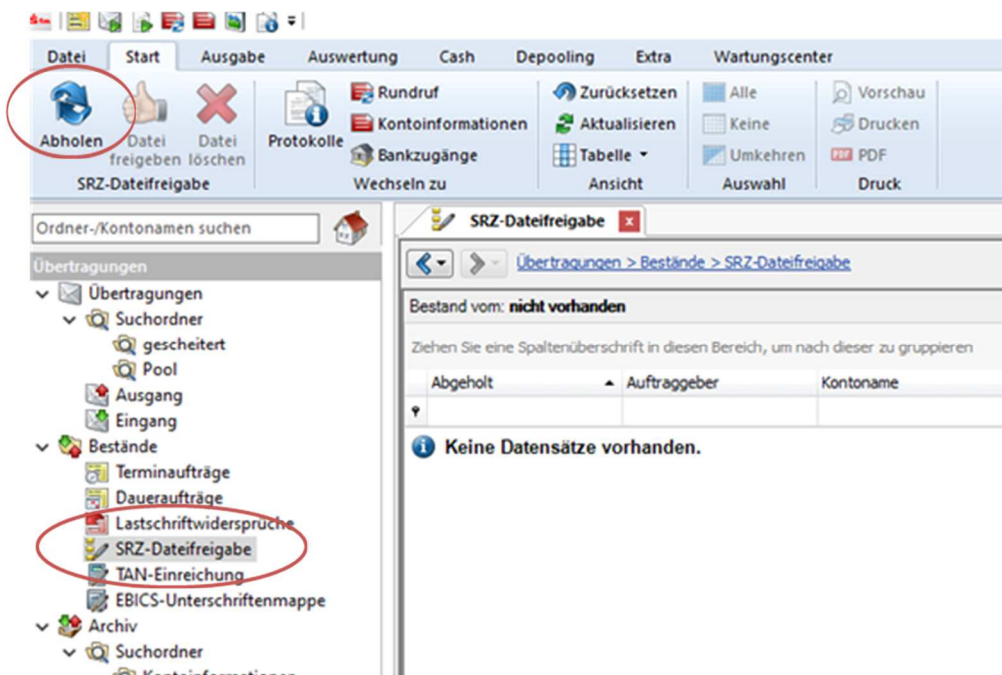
Datei Start Ausgabe Auswertung Cash Depooling Extra Wartungscenter

Abholen
Datei freigeben
Datei löschen
SRZ-Dateifreigabe

Protokolle
Rundruf
Kontoinformationen
Bankzugänge
Wechseln zu

Zurücksetzen
Aktualisieren
Tabelle
Ansicht

Alle
Keine
Umkehren
Auswahl

Vorschau
Drucken
PDF
Druck

Ordner-/Kontonamen suchen

Übertragungen
Übertragungen
Suchordner
gescheitert
Pool
Ausgang
Eingang
Bestände
Terminaufträge
Daueraufträge
Lastschriftwidersprüche
SRZ-Dateifreigabe
TAN-Einreichung
EBICS-Unterschriftenmappe
Archiv
Suchordner
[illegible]

SRZ-Dateifreigabe

Übertragungen > Bestände > SRZ-Dateifreigabe

Bestand vom: nicht vorhanden

Ziehen Sie eine Spaltenüberschrift in diesen Bereich, um nach dieser zu gruppieren

| Abgeholt | Auftraggeber | Kontoname |
|---|---|---|
| | | |

Keine Datensätze vorhanden.